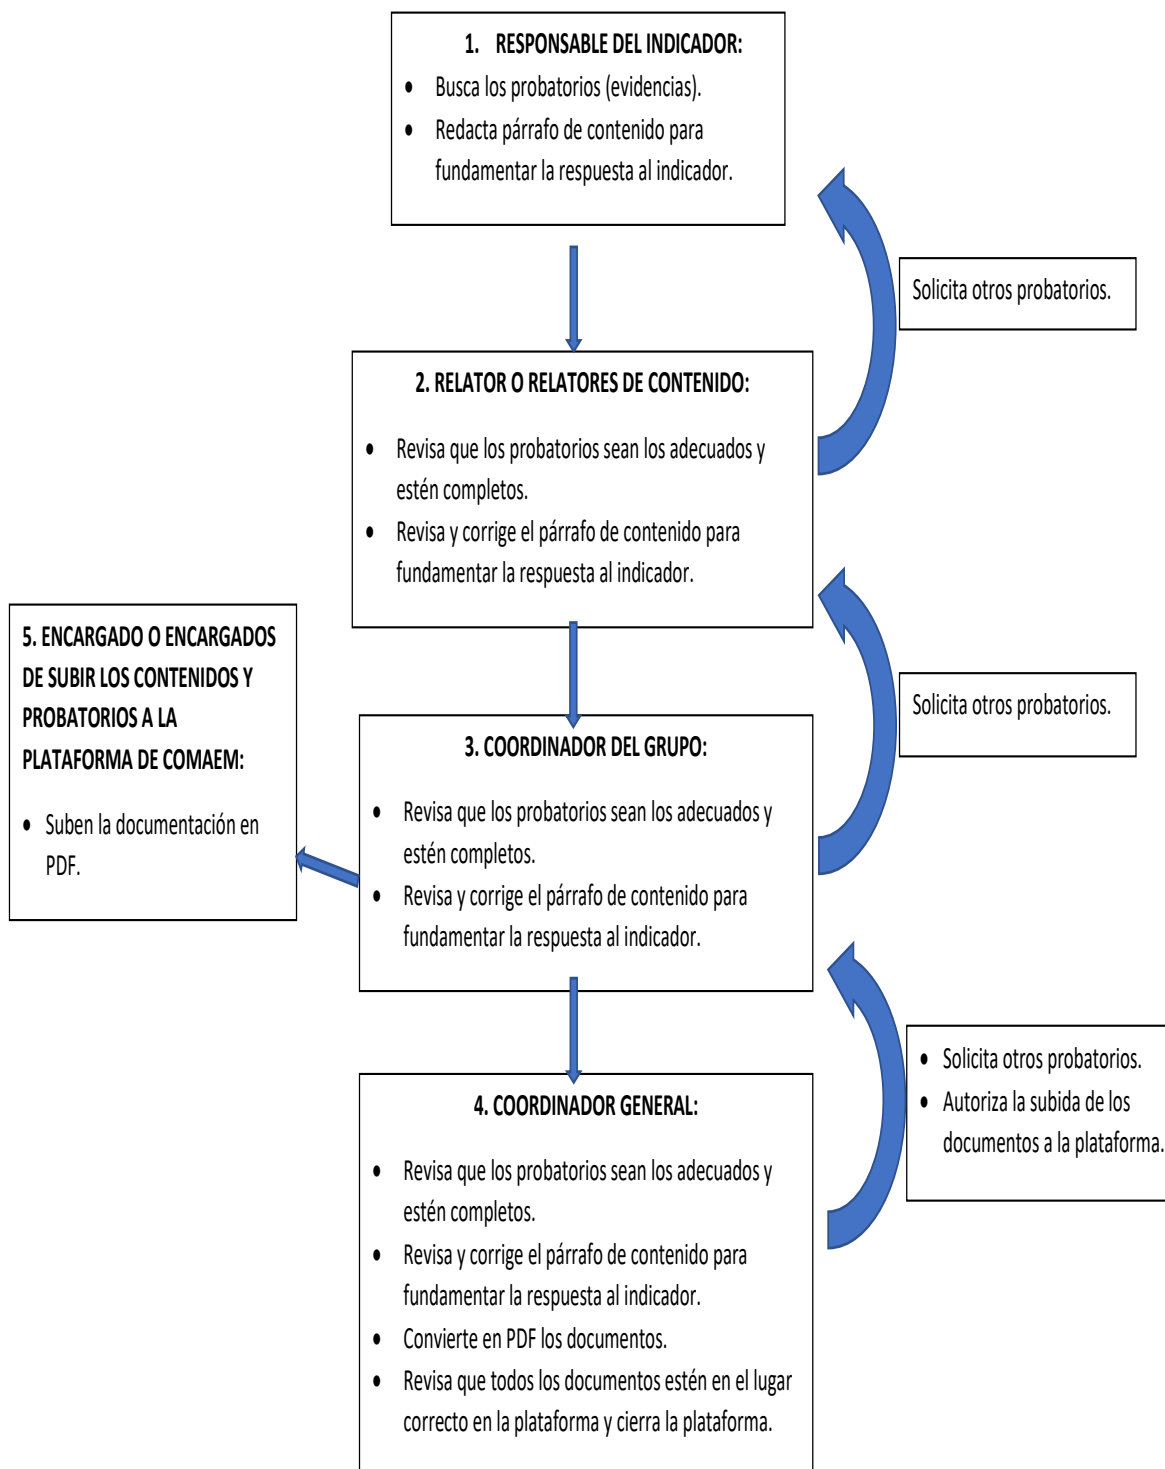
1. RESPONSABLE DEL INDICADOR:

- Busca los probatorios (evidencias).
- Redacta párrafo de contenido para fundamentar la respuesta al indicador.

Solicita otros probatorios.

2. RELATOR O RELATORES DE CONTENIDO:

- Revisa que los probatorios sean los adecuados y estén completos.
- Revisa y corrige el párrafo de contenido para fundamentar la respuesta al indicador.

Solicita otros probatorios.

5. ENCARGADO O ENCARGADOS DE SUBIR LOS CONTENIDOS Y PROBATORIOS A LA PLATAFORMA DE COMAEM:

- Suben la documentación en PDF.

3. COORDINADOR DEL GRUPO:

- Revisa que los probatorios sean los adecuados y estén completos.
- Revisa y corrige el párrafo de contenido para fundamentar la respuesta al indicador.

- Solicita otros probatorios.
- Autoriza la subida de los documentos a la plataforma.

4. COORDINADOR GENERAL:

- Revisa que los probatorios sean los adecuados y estén completos.
- Revisa y corrige el párrafo de contenido para fundamentar la respuesta al indicador.
- Convierte en PDF los documentos.
- Revisa que todos los documentos estén en el lugar correcto en la plataforma y cierra la plataforma.